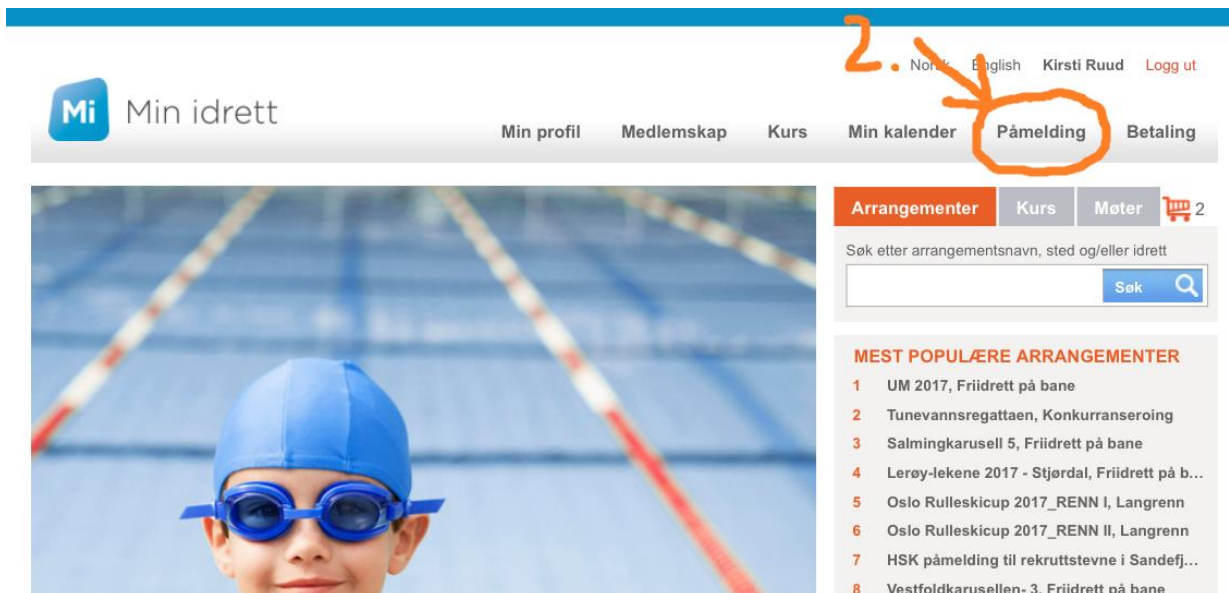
2.

Norsk English Kirsti Ruud Logg ut

Mi Min idrett

Min profil Medlemskap Kurs Min kalender Påmelding Betaling

Arrangementer Kurs Møter 2

Søk etter arrangementsnavn, sted og/eller idrett

Søk

MEST POPULÆRE ARRANGEMENTER

1 UM 2017, Friidrett på bane
2 Tunevannsregattaen, Konkurranseroing
3 Salmingkarusell 5, Friidrett på bane
4 Lerøy-lekene 2017 - Stjørdal, Friidrett på b...
5 Oslo Rulleskicup 2017_RENN I, Langrenn
6 Oslo Rulleskicup 2017_RENN II, Langrenn
7 HSK påmelding til rekruttstevne i Sandefj...
8 Vestfoldkarusellen- 3, Friidrett på bane